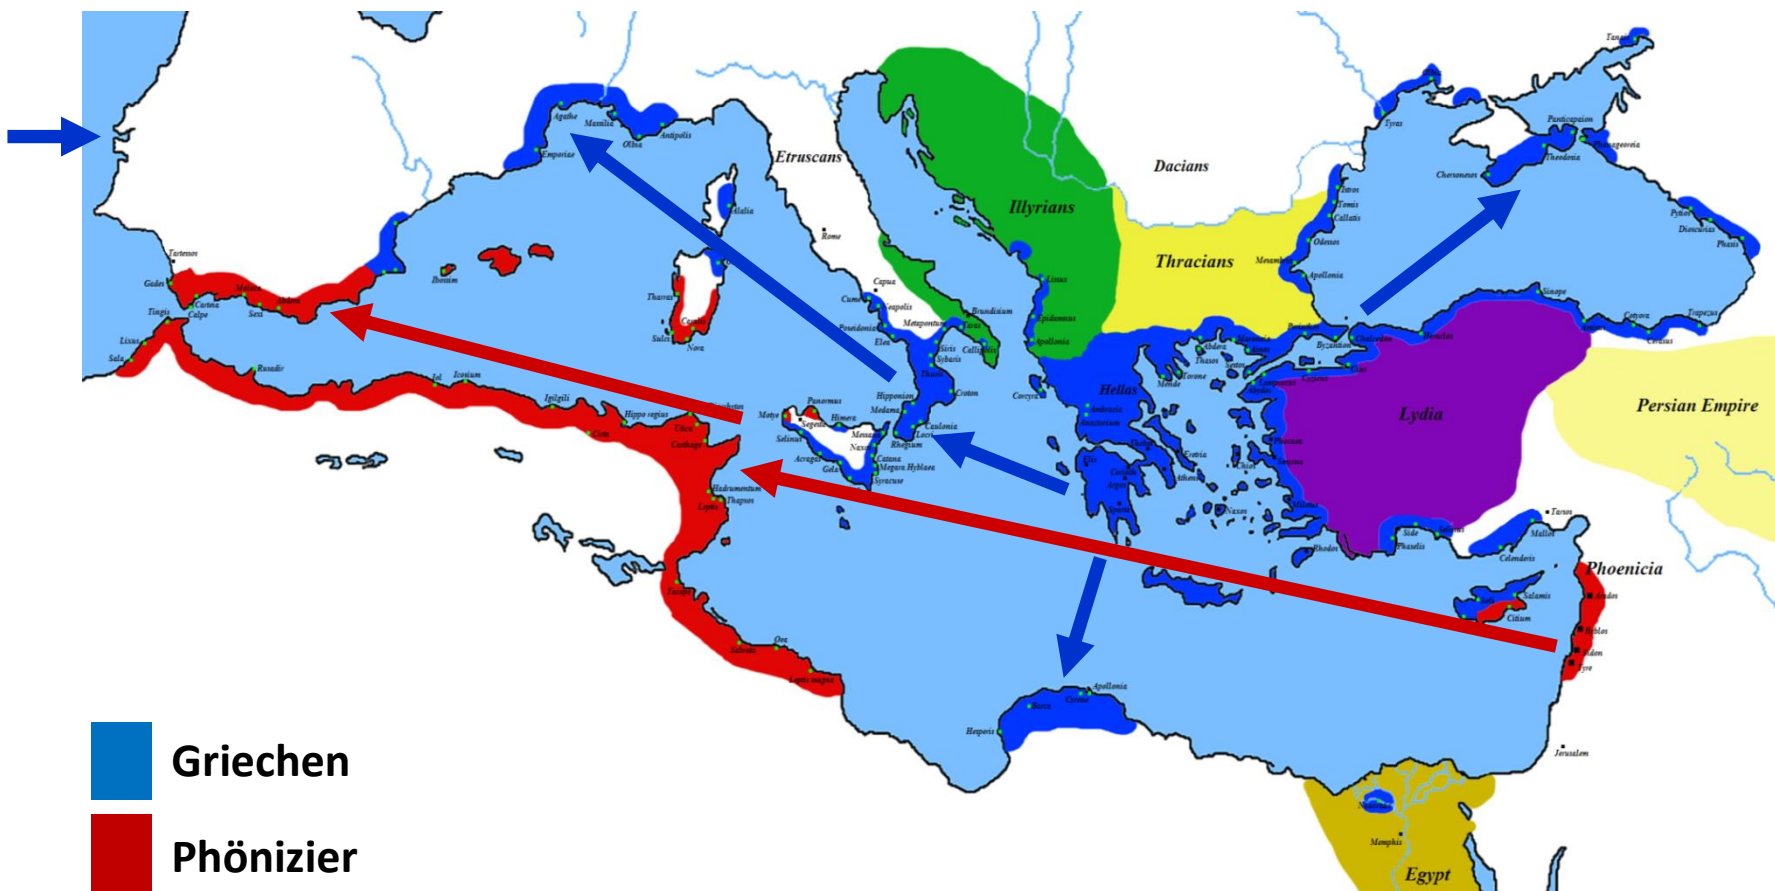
Etruscans
Dacians
Illyrians
Thracians
Hellas
Lydia
Persian Empire
Phoenicia
Egypt
Tartessos
Gades
Malaca
Abdera
Sexi
Carteia
Calpe
Tingis
Lixus
Sala
Rusadir
Iol
Icosium
Igilgili
Hippo regius
Utica
Carthago
Hadrumentum
Thapsus
Leptis
Oea
Sabrata
Leptis magna
Agathe
Massalia
Olbia
Antipolis
Emporiae
Alalia
Rome
Ebusus
Tharros
Sulci
Nora
Caralis
Capua
Cumae
Neapolis
Poseidonia
Elea
Metapontum
Taras
Brundisium
Siris
Sybaris
Callipolis
Thurii
Croton
Hipponion
Medma
Caulonia
Locri
Rhegium
Motye
Panormus
Himera
Segesta
Selinus
Messana
Naxos
Acragas
Gela
Catana
Megara Hyblaea
Syracuse
Lissus
Epidamnus
Apollonia
Corcyra
Ambracia
Anactorium
Abdera
Thasos
Mende
Torone
Sestos
Byzantion
Chalcedon
Cyzicus
Lampsacus
Abydos
Phocaea
Smyrna
Chios
Eretria
Athens
Corinth
Argos
Sparta
Naxos
Miletus
Rhodos
Side
Phaselis
Soloi
Tarsus
Mallus
Celenderis
Salamis
Citium
Arados
Byblos
Sidon
Tyre
Jerusalem
Memphis
Naucratis
Apollonia
Cyrene
Barca
Hesperis
Tyras
Istros
Tomis
Callatis
Odessos
Mesambria
Apollonia
Chersonesus
Panticapaion
Theodosia
Phanagoreia
Tanais
Pytius
Dioscurias
Phasis
Sinope
Heraclea
Cotyora
Trapezus
Amisus
Cerasus
Griechen
Phönizier